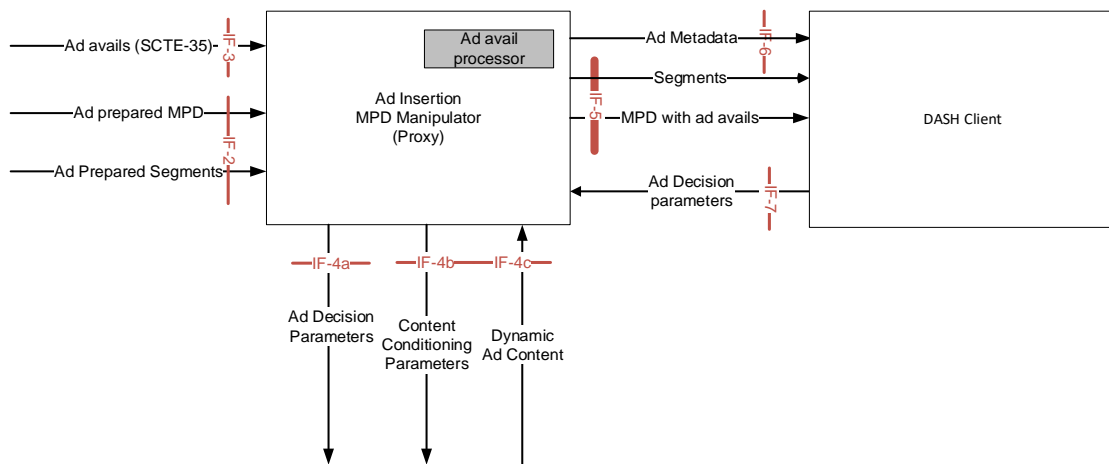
Ad avails (SCTE-35)

IF-3

Ad prepared MPD

IF-2

Ad Prepared Segments

Ad avail processor

Ad Insertion MPD Manipulator (Proxy)

Ad Metadata

IF-6

Segments

IF-5

MPD with ad avails

DASH Client

Ad Decision parameters

IF-7

IF-4a

IF-4b

IF-4c

Ad Decision Parameters

Content Conditioning Parameters

Dynamic Ad Content